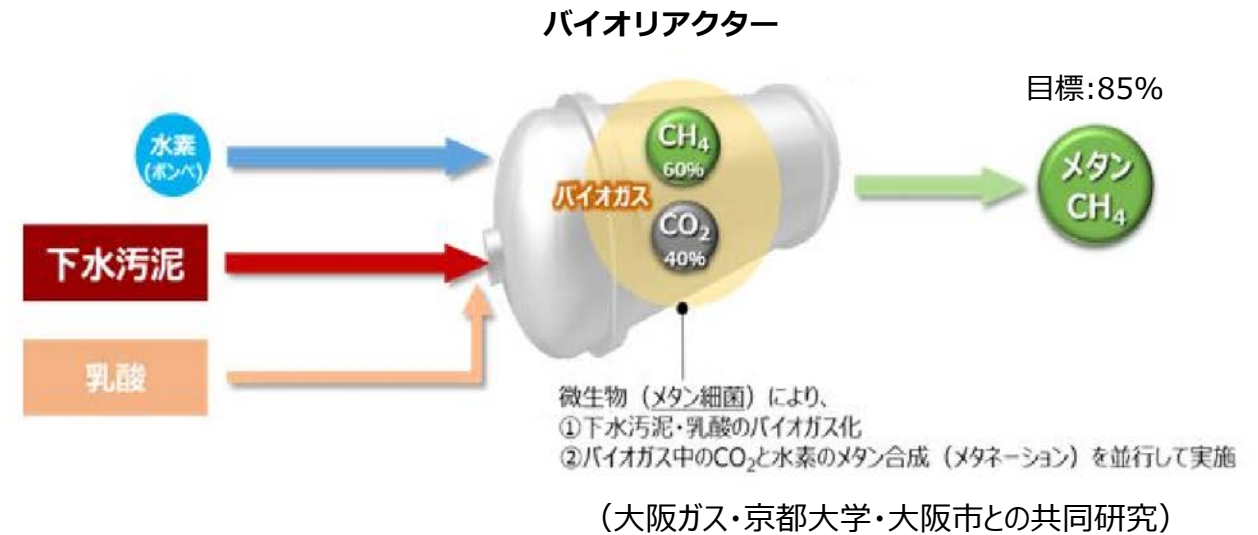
バイオリアクター

目標:85%

水素
(ボンベ)

下水汚泥

乳酸

$CH_4$
60%

バイオガス

$CO_2$
40%

メタン
$CH_4$

微生物（メタン細菌）により、
①下水汚泥・乳酸のバイオガス化
②バイオガス中の$CO_2$と水素のメタン合成（メタネーション）を並行して実施

（大阪ガス・京都大学・大阪市との共同研究）